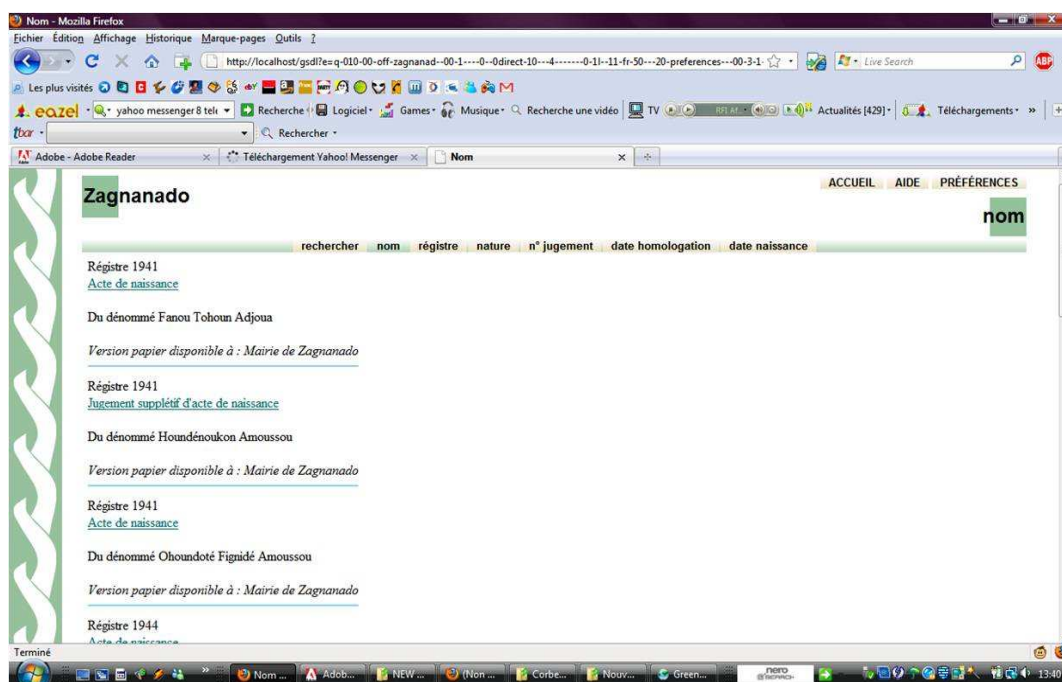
Nom - Mozilla Firefox
Fichier Édition Affichage Historique Marque-pages Outils ?
http://localhost/gsdl?e=q-010-00-off-zagnanad--00-1----0--0direct-10---4-------0-1l--11-fr-50---20-preferences---00-3-1-
Live Search
Les plus visités
eazel yahoo messenger 8 tel Recherche Logiciel Games Musique Recherche une vidéo TV RFI Af... Actualités [429] Téléchargements
tbar Rechercher
Adobe - Adobe Reader
Téléchargement Yahoo! Messenger
Nom

Zagnanado

ACCUEIL AIDE PRÉFÉRENCES

nom

rechercher nom régistre nature n° jugement date homologation date naissance

Régistre 1941
Acte de naissance

Du dénommé Fanou Tohoun Adjoua

Version papier disponible à : Mairie de Zagnanado

Régistre 1941
Jugement supplétif d'acte de naissance

Du dénommé Houndénoukon Amoussou

Version papier disponible à : Mairie de Zagnanado

Régistre 1941
Acte de naissance

Du dénommé Ohoundoté Fignidé Amoussou

Version papier disponible à : Mairie de Zagnanado

Régistre 1944
Acte de naissance

Terminé

Nom ... Adob... NEW ... (Non ... Corbe... Nouv... Green... nero 13:40